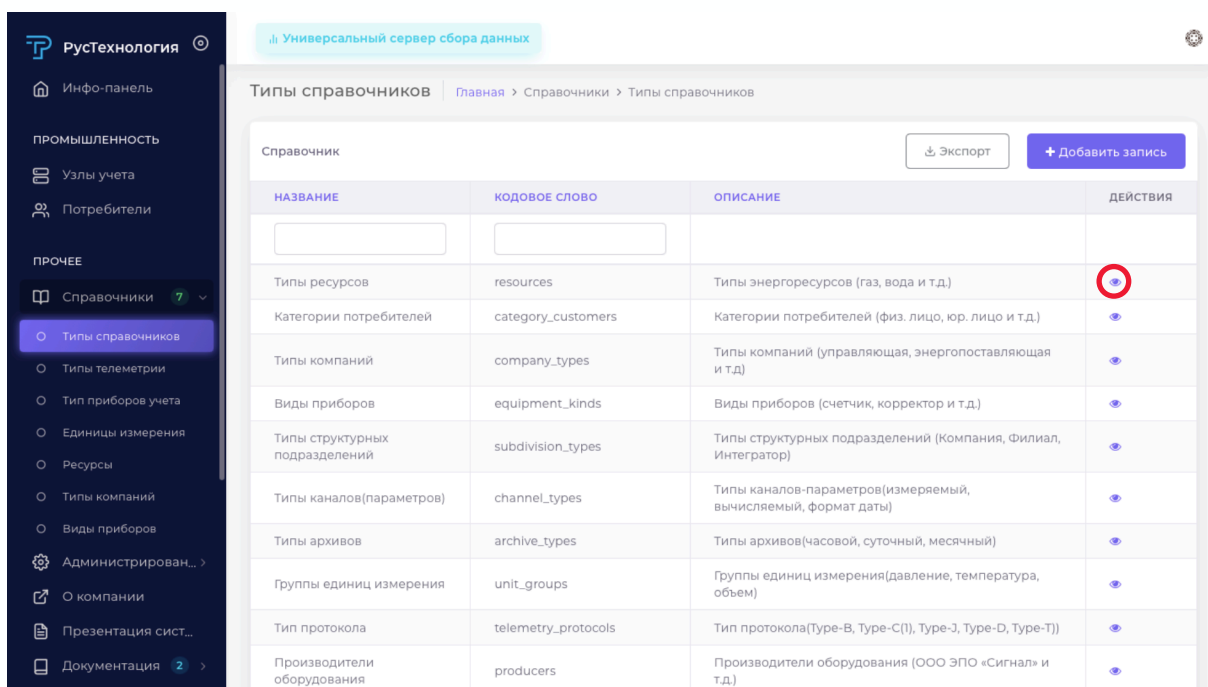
РусТехнология

Инфо-панель

ПРОМЫШЛЕННОСТЬ

Узлы учета

Потребители

ПРОЧЕЕ

Справочники 7

Типы справочников

Типы телеметрии

Тип приборов учета

Единицы измерения

Ресурсы

Типы компаний

Виды приборов

Администрирован...

О компании

Презентация сист...

Документация 2

Универсальный сервер сбора данных

Типы справочников | Главная > Справочники > Типы справочников

Справочник

Экспорт

+ Добавить запись

| НАЗВАНИЕ | КОДОВОЕ СЛОВО | ОПИСАНИЕ | ДЕЙСТВИЯ |
|---|---|---|---|
| | | | |
| Типы ресурсов | resources | Типы энергоресурсов (газ, вода и т.д.) | |
| Категории потребителей | category_customers | Категории потребителей (физ. лицо, юр. лицо и т.д.) | |
| Типы компаний | company_types | Типы компаний (управляющая, энергопоставляющая и т.д) | |
| Виды приборов | equipment_kinds | Виды приборов (счетчик, корректор и т.д.) | |
| Типы структурных подразделений | subdivision_types | Типы структурных подразделений (Компания, Филиал, Интегратор) | |
| Типы каналов(параметров) | channel_types | Типы каналов-параметров(измеряемый, вычисляемый, формат даты) | |
| Типы архивов | archive_types | Типы архивов(часовой, суточный, месячный) | |
| Группы единиц измерения | unit_groups | Группы единиц измерения(давление, температура, объем) | |
| Тип протокола | telemetry_protocols | Тип протокола(Type-B, Type-C(1), Type-J, Type-D, Type-T)) | |
| Производители оборудования | producers | Производители оборудования (ООО ЭПО «Сигнал» и т.д.) | |